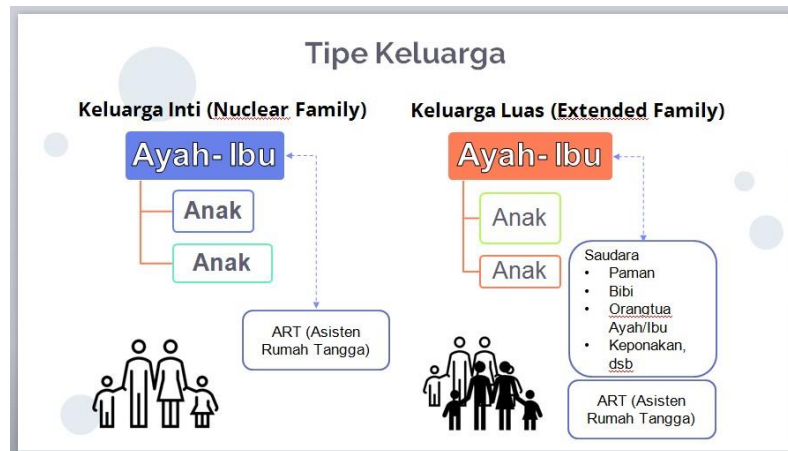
Tipe Keluarga

Keluarga Inti (Nuclear Family)

Ayah- Ibu

Anak

Anak

ART (Asisten Rumah Tangga)

Keluarga Luas (Extended Family)

Ayah- Ibu

Anak

Anak

Saudara
• Paman
• Bibi
• Orangtua Ayah/Ibu
• Keponakan, dsb

ART (Asisten Rumah Tangga)